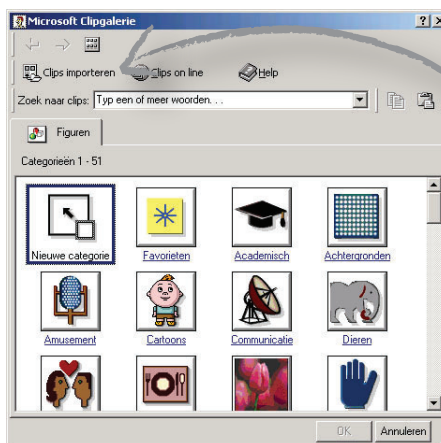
Microsoft Clipgalerie

?|×

Clips importeren

Clips on line

Help

Zoek naar clips: Typ een of meer woorden. . .

Figuren

Categorieën 1 - 51

Nieuwe categorie

Favorieten

Academisch

Achtergronden

Amusement

Cartoons

Communicatie

Dieren

OK

Annuleren